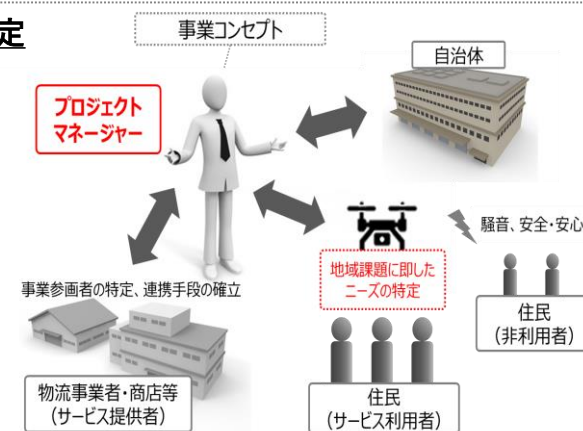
定

事業コンセプト

プロジェクトマネージャー

自治体

騒音、安全・安心

事業参画者の特定、連携手段の確立

地域課題に即したニーズの特定

住民
(非利用者)

物流事業者・商店等
(サービス提供者)

住民
(サービス利用者)